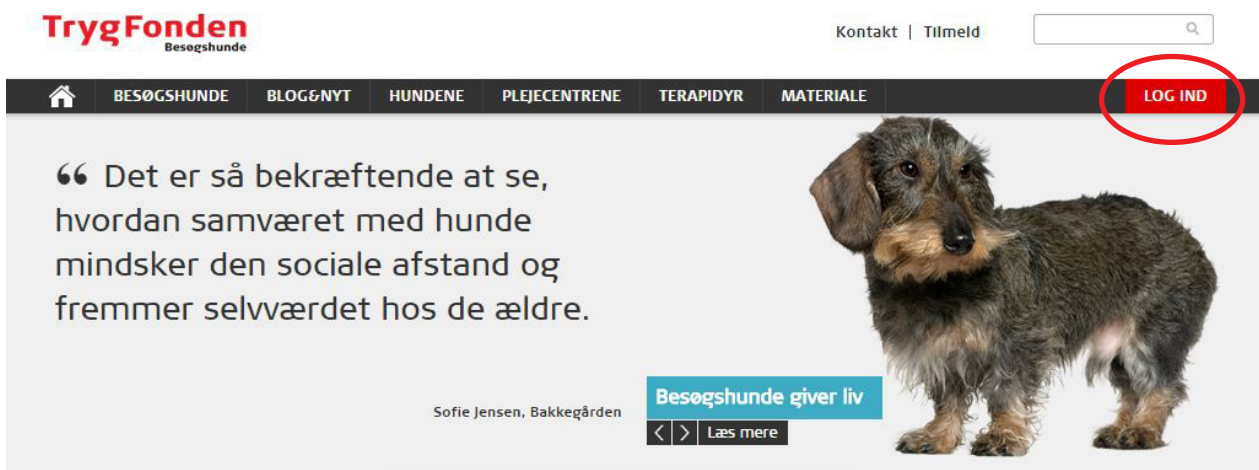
TrygFonden
Besøgshunde

Kontakt | Tilmeld

BESØGSHUNDE BLOG&NYT HUNDENE PLEJECENTRENE TERAPIDYR MATERIALE LOG IND

“ Det er så bekræftende at se, hvordan samværet med hunde mindsker den sociale afstand og fremmer selvværdet hos de ældre.

Sofie Jensen, Bakkegården

Besøgshunde giver liv

< > Læs mere